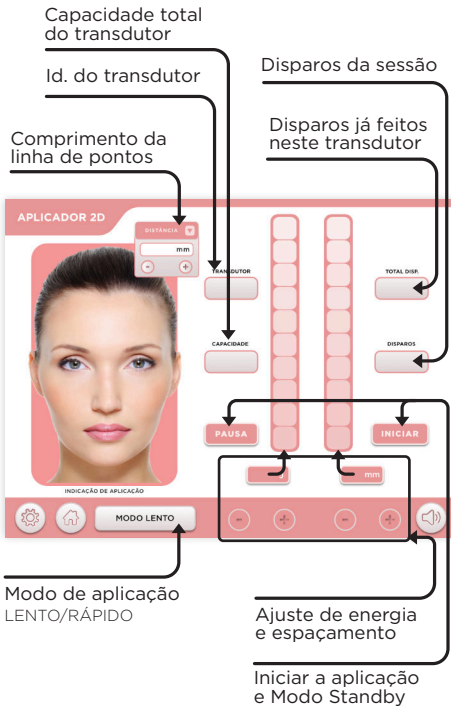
Capacidade total do transdutor

Id. do transdutor

Disparos da sessão

Disparos já feitos neste transdutor

Comprimento da linha de pontos

APLICADOR 2D

DISTÂNCIA

mm

TRANSDUTOR

TOTAL DISP.

CAPACIDADE

DISPAROS

PAUSA

INICIAR

mm

INDICAÇÃO DE APLICAÇÃO

MODO LENTO

Modo de aplicação
LENTO/RÁPIDO

Ajuste de energia e espaçamento

Iniciar a aplicação e Modo Standby